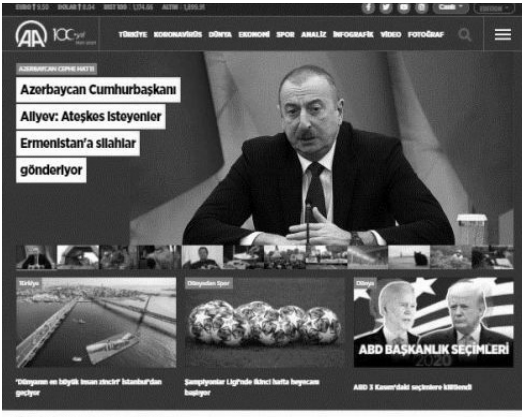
EURO 9,30 DOLAR 7,94 BIST 100 1.174,55 ALTIN 1.555,11

Canlı

AA 100 yıl

TÜRKİYE KORONAVİRÜS DÜNYA EKONOMİ SPOR ANALİZ İNFOGRAFİK VİDEO FOTOĞRAF

AZERBAYCAN CEPHE HATTI

Azerbaycan Cumhurbaşkanı Aliyev: Ateşkes isteyenler Ermenistan'a silahlar gönderiyor

Türkiye

"Dünyanın en büyük insan zinciri" İstanbul'dan geçiyor

Dünyadan Spor

Şampiyonlar Ligi'nde ikinci hafta heyecanı başlıyor

Dünya

ABD BAŞKANLIK SEÇİMLERİ 2020

ABD 3 Kasım'daki seçimlere kilitlendi